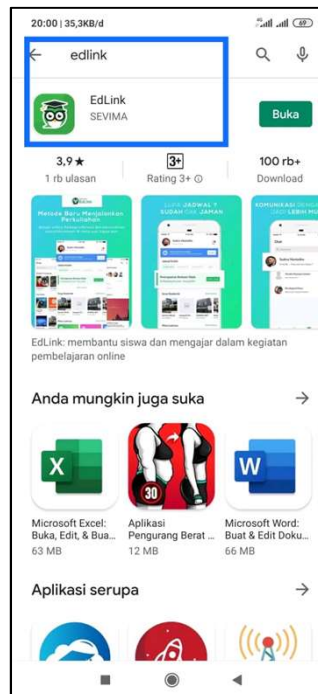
20:00 | 35,3KB/d

69

edlink

EdLink
SEVIMA

Buka

3,9 ★
1 rb ulasan

3+
Rating 3+

100 rb+
Download

Metode Baru Menjalankan Perkuliahan

LIHAT JADWAL ? SUDAH DAN JAMAN

KOMUNIKASI DENGAN LEBIH MU

EdLink: membantu siswa dan mengajar dalam kegiatan pembelajaran online

Anda mungkin juga suka

→

Microsoft Excel: Buka, Edit, & Bua...
63 MB

30

Aplikasi Pengurang Berat ...
12 MB

Microsoft Word: Buat & Edit Doku...
66 MB

Aplikasi serupa

→